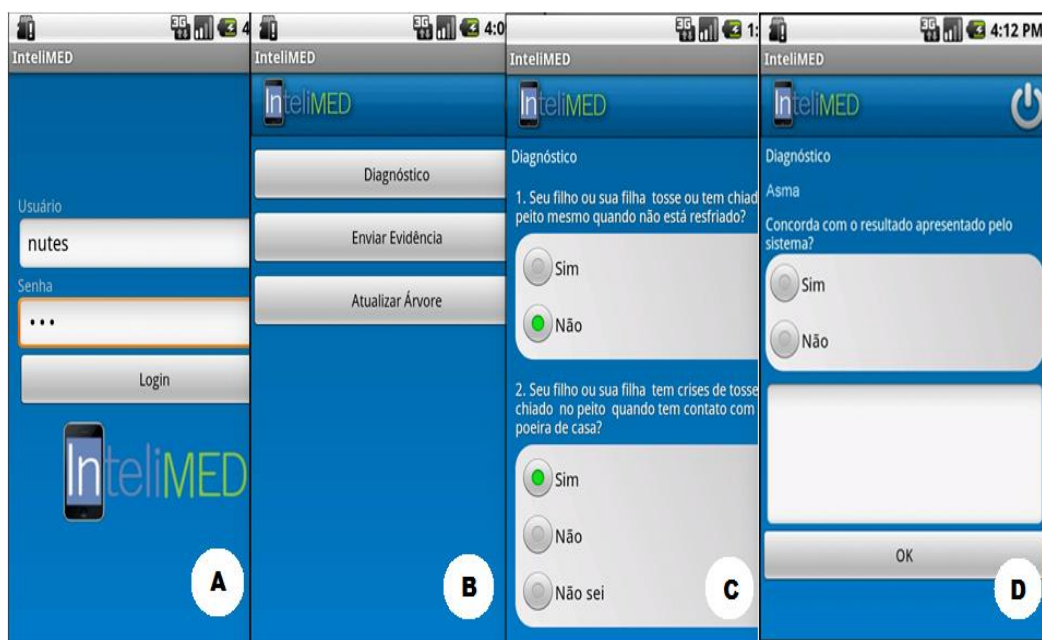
3G 4

InteliMED

Usuário

nutes

Senha

•••

Login

InteliMED

A

3G 4:0

InteliMED

InteliMED

Diagnóstico

Enviar Evidência

Atualizar Árvore

B

3G 1:

InteliMED

InteliMED

Diagnóstico

1. Seu filho ou sua filha tosse ou tem chiad peito mesmo quando não está resfriado?

Sim

Não

2. Seu filho ou sua filha tem crises de tosse chiado no peito quando tem contato com poeira de casa?

Sim

Não

Não sei

C

3G 4:12 PM

InteliMED

InteliMED

Diagnóstico

Asma

Concorda com o resultado apresentado pelo sistema?

Sim

Não

OK

D